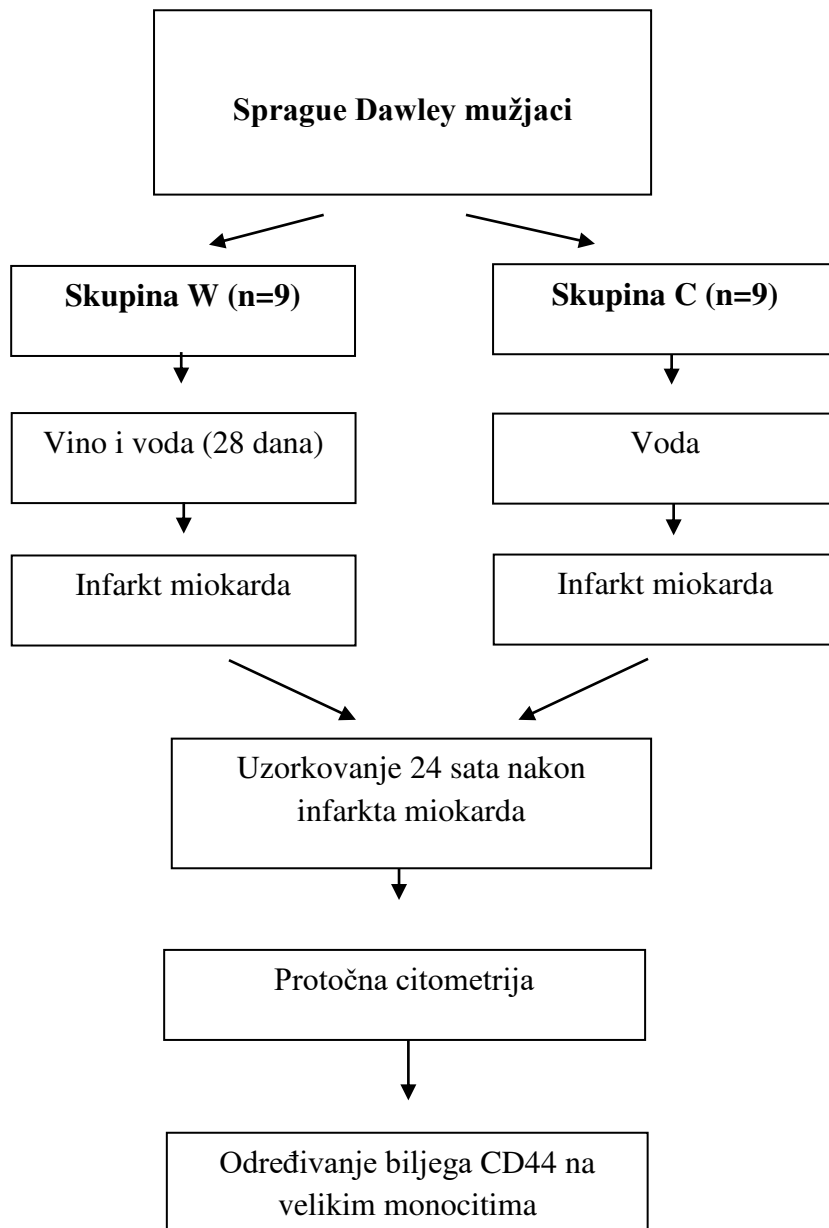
Sprague Dawley mužjaci

Skupina W (n=9)

Skupina C (n=9)

Vino i voda (28 dana)

Voda

Infarkt miokarda

Infarkt miokarda

Uzorkovanje 24 sata nakon infarkta miokarda

Protočna citometrija

Određivanje biljega CD44 na velikim monocitima